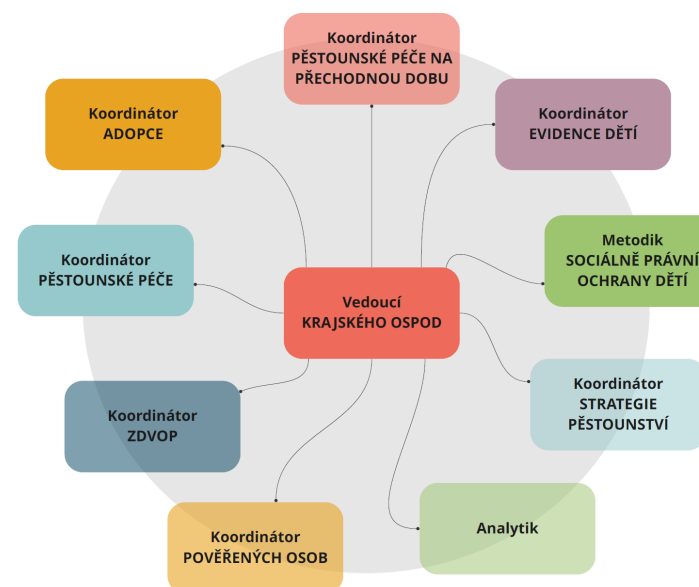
Koordinátor
PĚSTOUNSKÉ PÉČE NA PŘECHODNOU DOBU

Koordinátor
ADOPCE

Koordinátor
EVIDENCE DĚTÍ

Metodik
SOCIÁLNĚ PRÁVNÍ OCHRANY DĚTÍ

Koordinátor
PĚSTOUNSKÉ PÉČE

Vedoucí
KRAJSKÉHO OSPOD

Koordinátor
STRATEGIE PĚSTOUNSTVÍ

Koordinátor
ZDVOP

Analytik

Koordinátor
POVĚŘENÝCH OSOB